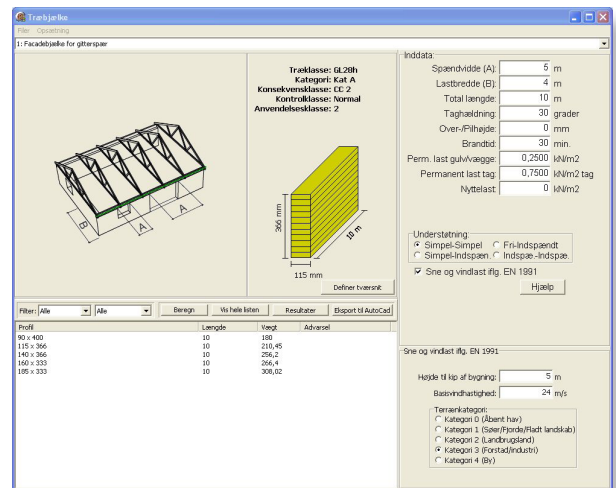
Træbjælke
Filer Opsætning
1: Facadebjælke for gitterspær

B A A

Træklasse: GL28h
Kategori: Kat A
Konsekvensklasse: CC 2
Kontrolklasse: Normal
Anvendelsesklasse: 2

366 mm
10 m
115 mm
Definer tværsnit

Inddata
Spændvidde (A): 5 m
Lastbredde (B): 4 m
Total længde: 10 m
Taghældning: 30 grader
Over-/Pilhøjde: 0 mm
Brandtid: 30 min.
Perm. last gulv/vægge: 0,2500 kN/m2
Permanent last tag: 0,7500 kN/m2 tag
Nyttelast: 0 kN/m2

Understøtning
Simpel-Simpel
Fri-Indspændt
Simpel-Indspæn.
Indspæn.-Indspæn.
Sne og vindlast iflg. EN 1991
Hjælp

Filter: Alle Alle Beregn Vis hele listen Resultater Eksport til AutoCad

| Profil | Længde | Vægt | Advarsel |
|---|---|---|---|
| 90 x 400 | 10 | 180 | |
| 115 x 366 | 10 | 210,45 | |
| 140 x 366 | 10 | 256,2 | |
| 160 x 333 | 10 | 266,4 | |
| 185 x 333 | 10 | 308,02 | |

Sne og vindlast iflg. EN 1991
Højde til kip af bygning: 5 m
Basisvindhastighed: 24 m/s
Terrænkategori:
Kategori 0 (Åbent hav)
Kategori 1 (Søer/Fjorde/Fladt landskab)
Kategori 2 (Landbrugsland)
Kategori 3 (Forstad/industri)
Kategori 4 (By)